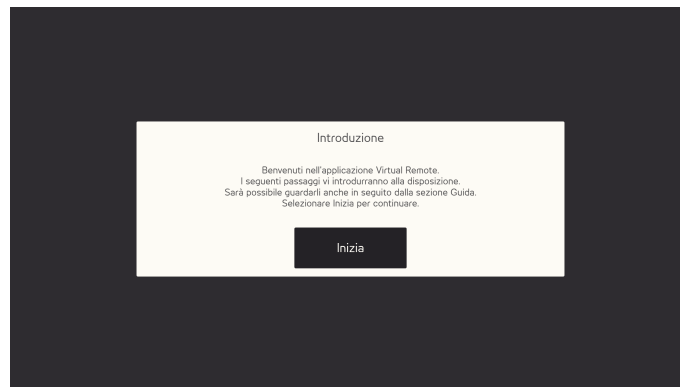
Introduzione

Benvenuti nell'applicazione Virtual Remote.
I seguenti passaggi vi introdurranno alla disposizione.
Sarà possibile guardarli anche in seguito dalla sezione Guida.
Selezionare Inizia per continuare.

Inizia